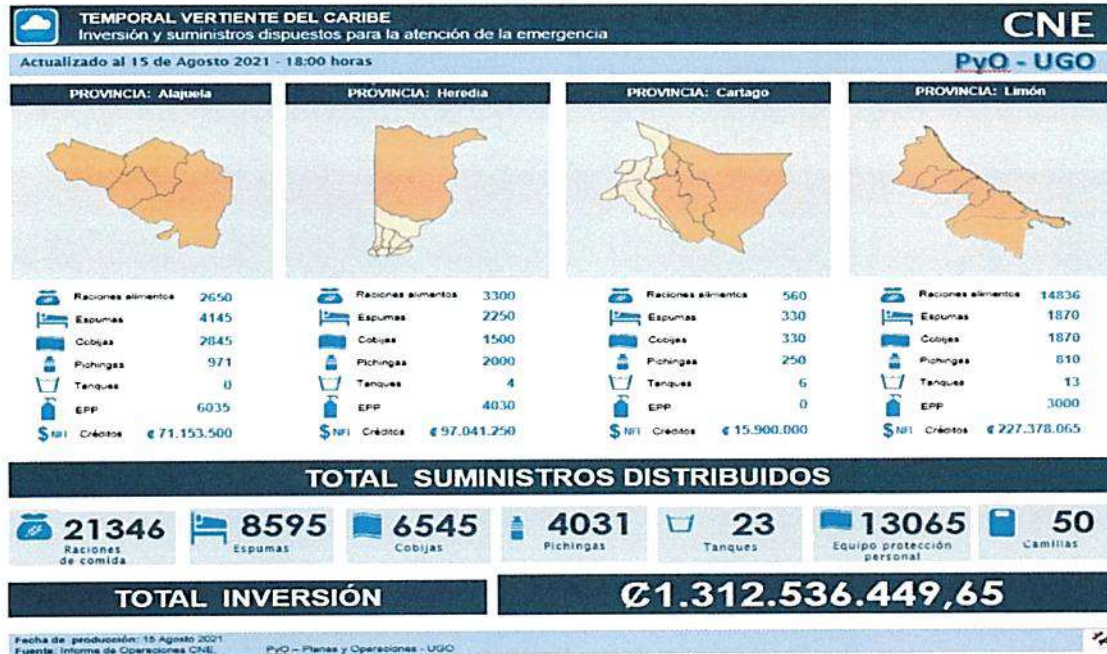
TEMPORAL VERTIENTE DEL CARIBE
Inversión y suministros dispuestos para la atención de la emergencia

CNE

Actualizado al 15 de Agosto 2021 - 18:00 horas

PyO - UGO

PROVINCIA: Alajuela

Raciones alimentos 2650
Espumas 4145
Cobijas 2845
Pichingas 971
Tanques 0
EPP 6035
$ NFI Créditos ¢ 71.153.500

PROVINCIA: Heredia

Raciones alimentos 3300
Espumas 2250
Cobijas 1500
Pichingas 2000
Tanques 4
EPP 4030
$ NFI Créditos ¢ 97.041.250

PROVINCIA: Cartago

Raciones alimentos 560
Espumas 330
Cobijas 330
Pichingas 250
Tanques 6
EPP 0
$ NFI Créditos ¢ 15.900.000

PROVINCIA: Limón

Raciones alimentos 14836
Espumas 1870
Cobijas 1870
Pichingas 810
Tanques 13
EPP 3000
$ NFI Créditos ¢ 227.378.065

TOTAL SUMINISTROS DISTRIBUIDOS

21346 Raciones de comida
8595 Espumas
6545 Cobijas
4031 Pichingas
23 Tanques
13065 Equipo protección personal
50 Camillas

TOTAL INVERSIÓN

₡1.312.536.449,65

Fecha de producción: 15 Agosto 2021
Fuente: Informe de Operaciones CNE.
PyO – Planes y Operaciones - UGO